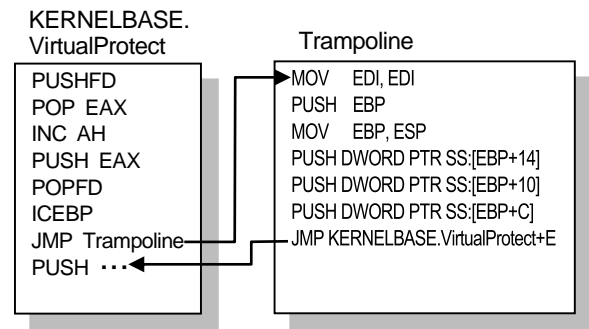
KERNELBASE.
VirtualProtect

PUSHFD
POP EAX
INC AH
PUSH EAX
POPFD
ICEBP
JMP Trampoline
PUSH ···

Trampoline

MOV EDI, EDI
PUSH EBP
MOV EBP, ESP
PUSH DWORD PTR SS:[EBP+14]
PUSH DWORD PTR SS:[EBP+10]
PUSH DWORD PTR SS:[EBP+C]
JMP KERNELBASE.VirtualProtect+E